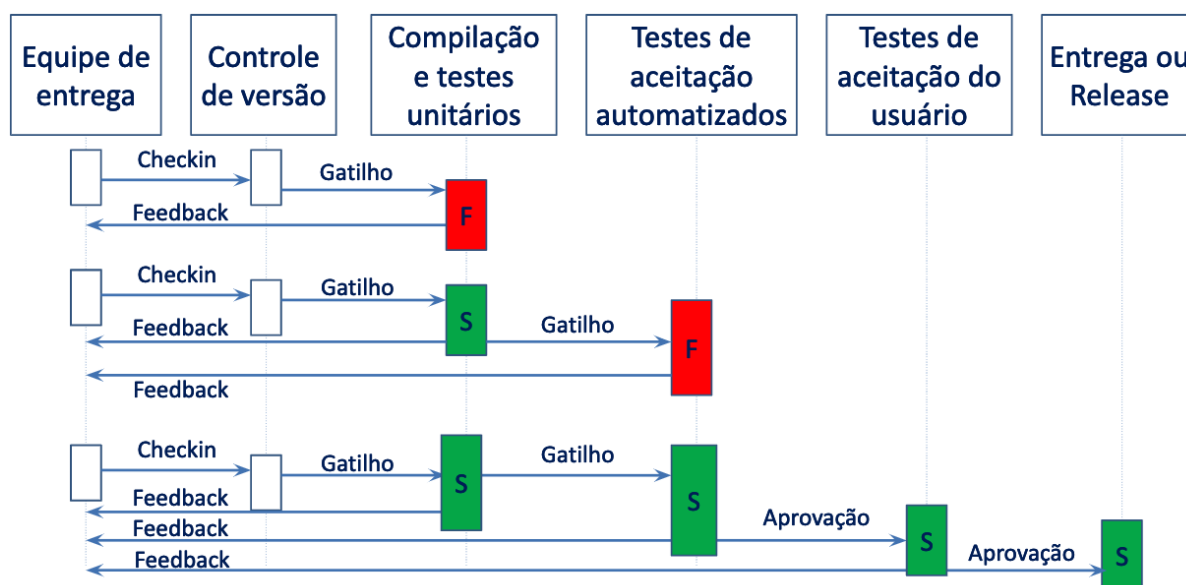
Equipe de entrega

Controle de versão

Compilação e testes unitários

Testes de aceitação automatizados

Testes de aceitação do usuário

Entrega ou Release

Checkin
Gatilho
F
Feedback

Checkin
Gatilho
S
Feedback
Gatilho
F
Feedback

Checkin
Gatilho
S
Gatilho
Feedback
S
Feedback
Aprovação
S
Feedback
Aprovação
S